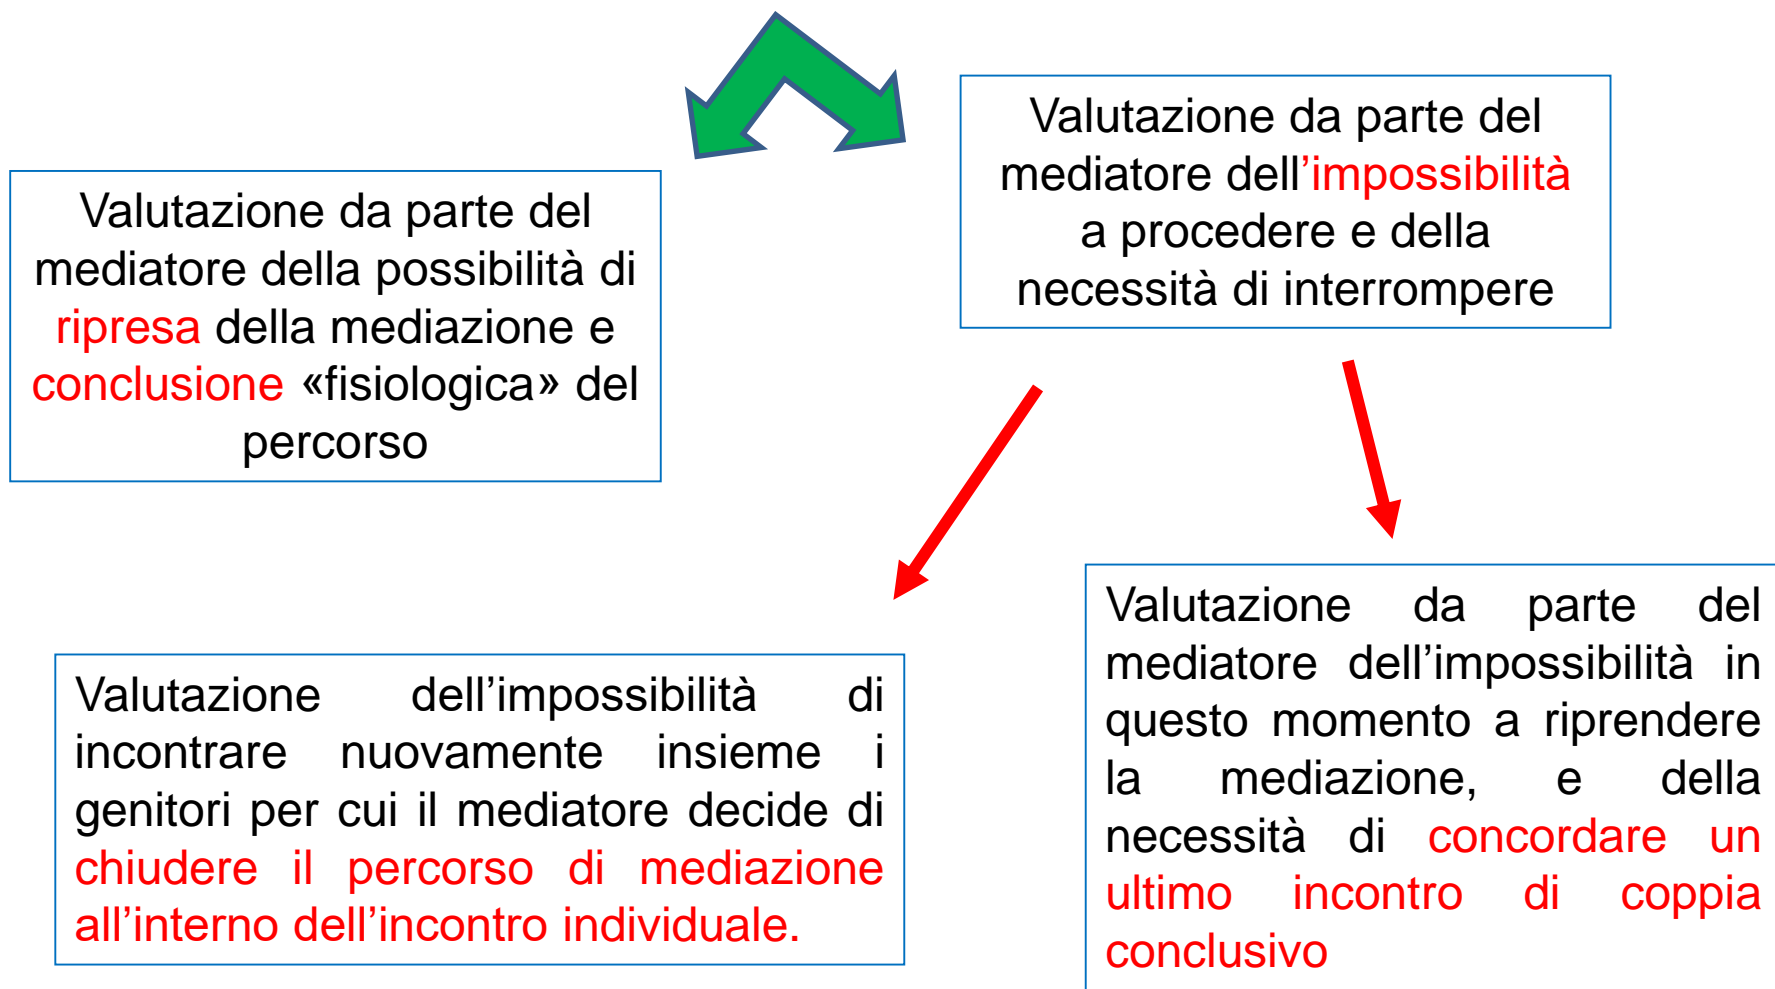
Valutazione da parte del mediatore della possibilità di ripresa della mediazione e conclusione «fisiologica» del percorso

Valutazione da parte del mediatore dell'impossibilità a procedere e della necessità di interrompere

Valutazione dell'impossibilità di incontrare nuovamente insieme i genitori per cui il mediatore decide di chiudere il percorso di mediazione all'interno dell'incontro individuale.

Valutazione da parte del mediatore dell'impossibilità in questo momento a riprendere la mediazione, e della necessità di concordare un ultimo incontro di coppia conclusivo